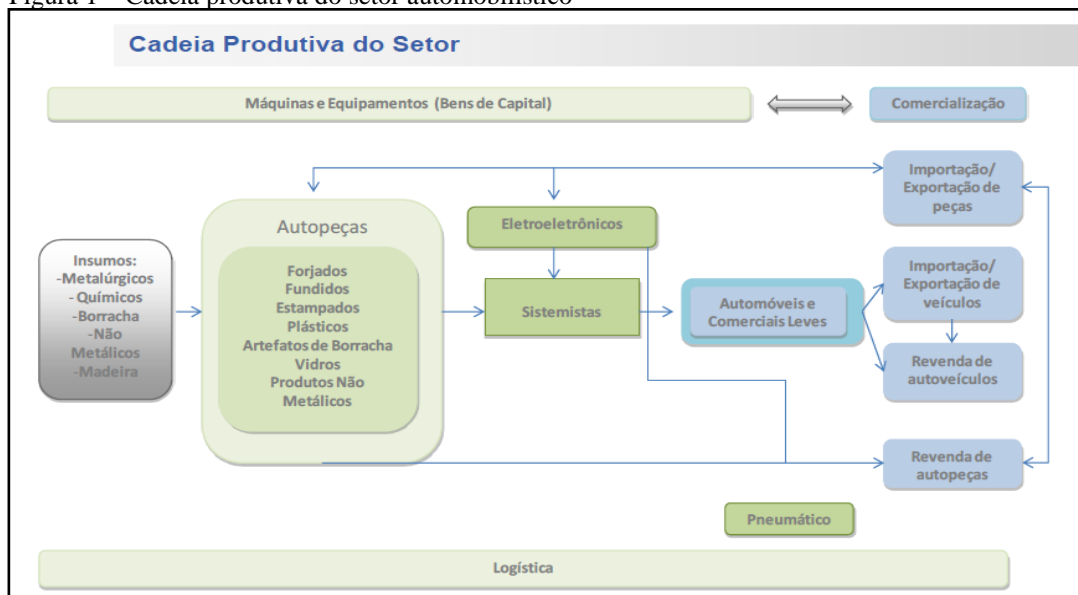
Figura 1 – Cadeia produtiva do setor automobilístico

Cadeia Produtiva do Setor

Máquinas e Equipamentos (Bens de Capital)

Comercialização

Importação/ Exportação de peças

Autopeças

Eletroeletrônicos

Insumos: -Metalúrgicos - Químicos -Borracha -Não Metálicos -Madeira

Forjados Fundidos Estampados Plásticos Artefatos de Borracha Vidros Produtos Não Metálicos

Sistemistas

Automóveis e Comerciais Leves

Importação/ Exportação de veículos

Revenda de autoveículos

Revenda de autopeças

Pneumático

Logística